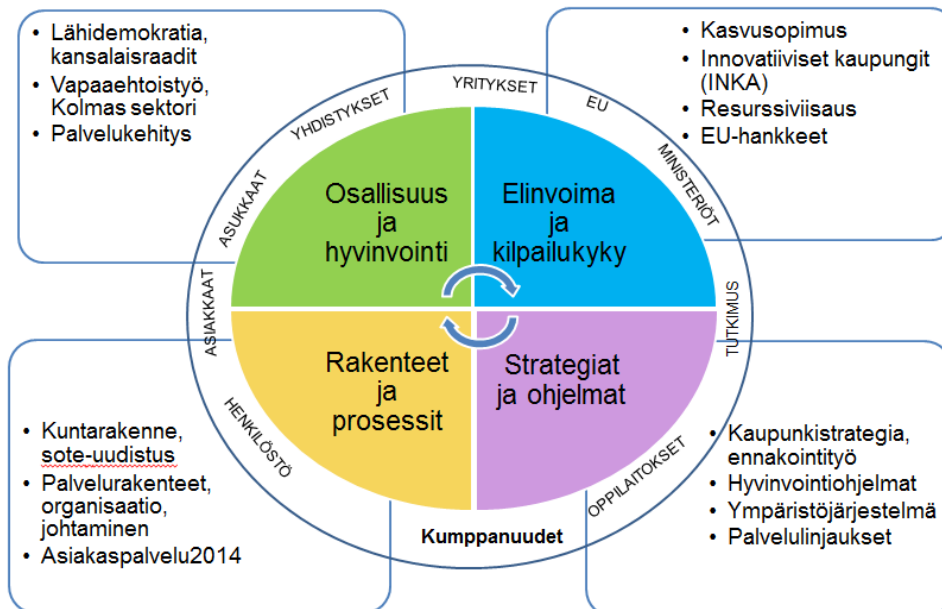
- Lähidemokratia, kansalaisraadit
- Vapaaehtoistyö, Kolmas sektori
- Palvelukehitys

- Kasvusopimus
- Innovatiiviset kaupungit (INKA)
- Resurssiviisaus
- EU-hankkeet

YRITYKSET
YHDISTYKSET
EU
MINISTERIÖT
ASUKKAAT
ASIAKKAAT
TUTKIMUS
HENKILÖSTÖ
OPPILAITOKSET

Osallisuus ja hyvinvointi

Elinvoima ja kilpailukyky

Rakenteet ja prosessit

Strategiat ja ohjelmat

Kumppanuudet

- Kuntarakenne, sote-uudistus
- Palvelurakenteet, organisaatio, johtaminen
- Asiakaspalvelu2014

- Kaupunkistrategia, ennakointityö
- Hyvinvointiohjelmat
- Ympäristöjärjestelmä
- Palvelulinjaukset